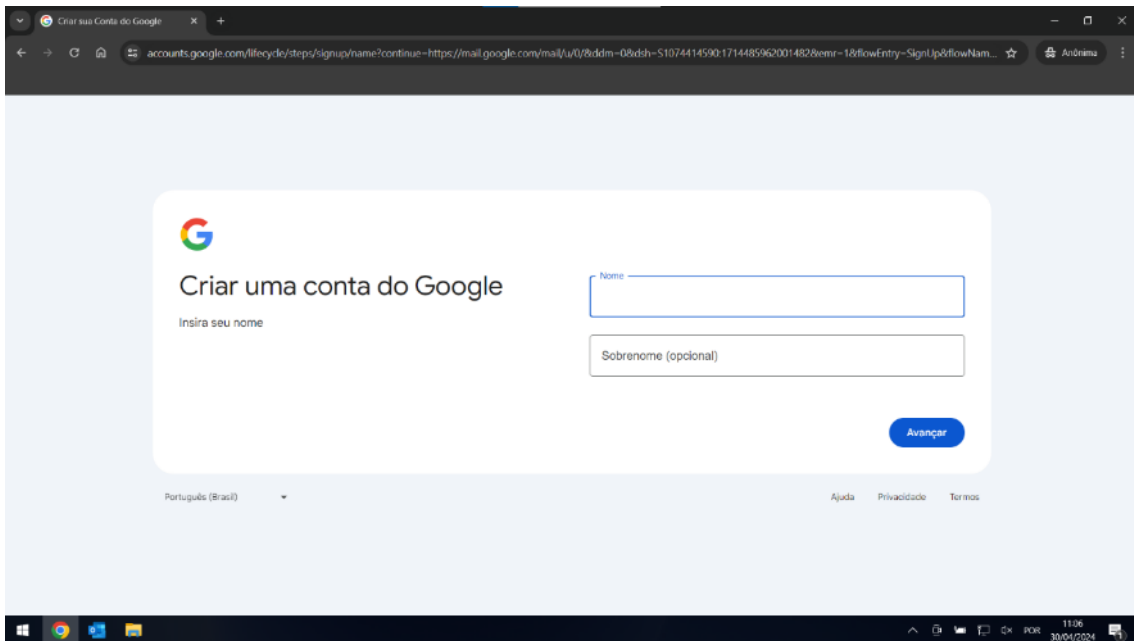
Criar sua Conta do Google

accounts.google.com/lifecycle/steps/signup/name?continue=https://mail.google.com/mail/u/0/&ddm=0&dsh=S1074414590:1714485962001482&emr=1&flowEntry=SignUp&flowNam...

Anônima

G

Criar uma conta do Google

Insira seu nome

Nome

Sobrenome (opcional)

Avançar

Português (Brasil)

Ajuda Privacidade Termos

POR 11:06 30/04/2024